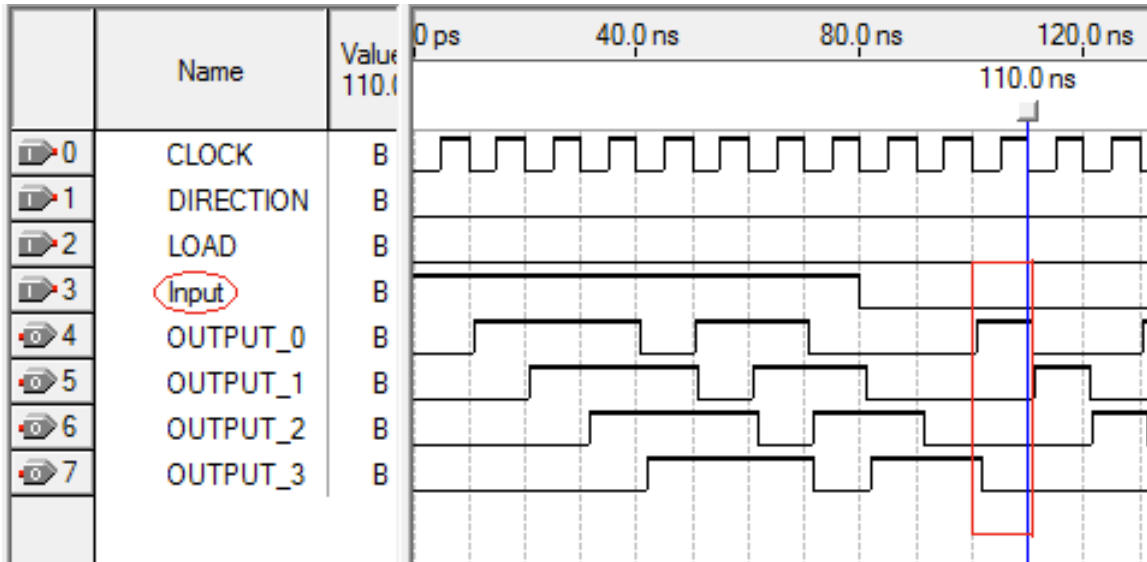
| | Name | Value 110.( |
|---|---|---|
| 0 | CLOCK | B |
| 1 | DIRECTION | B |
| 2 | LOAD | B |
| 3 | Input | B |
| 4 | OUTPUT_0 | B |
| 5 | OUTPUT_1 | B |
| 6 | OUTPUT_2 | B |
| 7 | OUTPUT_3 | B |

0 ps 40.0 ns 80.0 ns 120.0 ns
110.0 ns